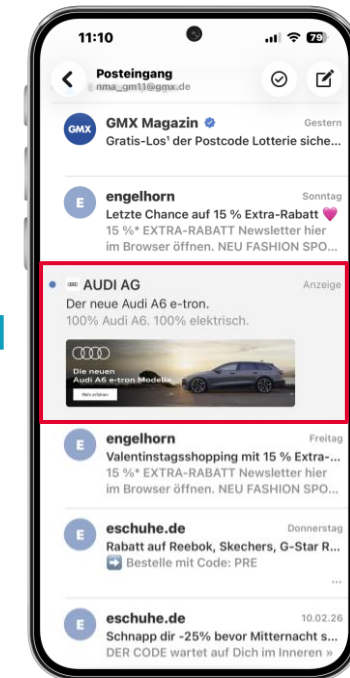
11:10

79

Posteingang
nma_gm11@gmx.de

GMX

GMX Magazin
Gestern
Gratis-Los¹ der Postcode Lotterie siche...

E

engelhorn
Sonntag
Letzte Chance auf 15 % Extra-Rabatt 💗
15 %* EXTRA-RABATT Newsletter hier im Browser öffnen. NEU FASHION SPO...

AUDI AG
Anzeige
Der neue Audi A6 e-tron.
100% Audi A6. 100% elektrisch.

Die neuen Audi A6 e-tron Modelle
Mehr erfahren

E

engelhorn
Freitag
Valentinstagsshopping mit 15 % Extra-...
15 %* EXTRA-RABATT Newsletter hier im Browser öffnen. NEU FASHION SPO...

E

eschuhe.de
Donnerstag
Rabatt auf Reebok, Skechers, G-Star R...
➡️ Bestelle mit Code: PRE

E

eschuhe.de
10.02.26
Schnapp dir -25% bevor Mitternacht s...
DER CODE wartet auf Dich im Inneren »